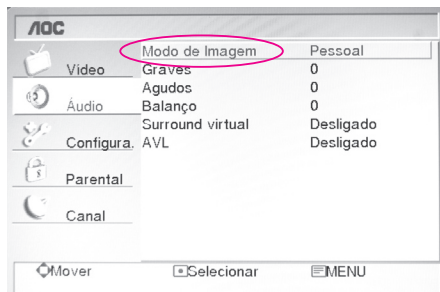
AOC

Video
Áudio
Configura.
Parental
Canal

| | |
|---|---|
| Modo de Imagem | Pessoal |
| Graves | 0 |
| Agudos | 0 |
| Balanço | 0 |
| Surround virtual | Desligado |
| AVL | Desligado |

Mover Selecionar MENU